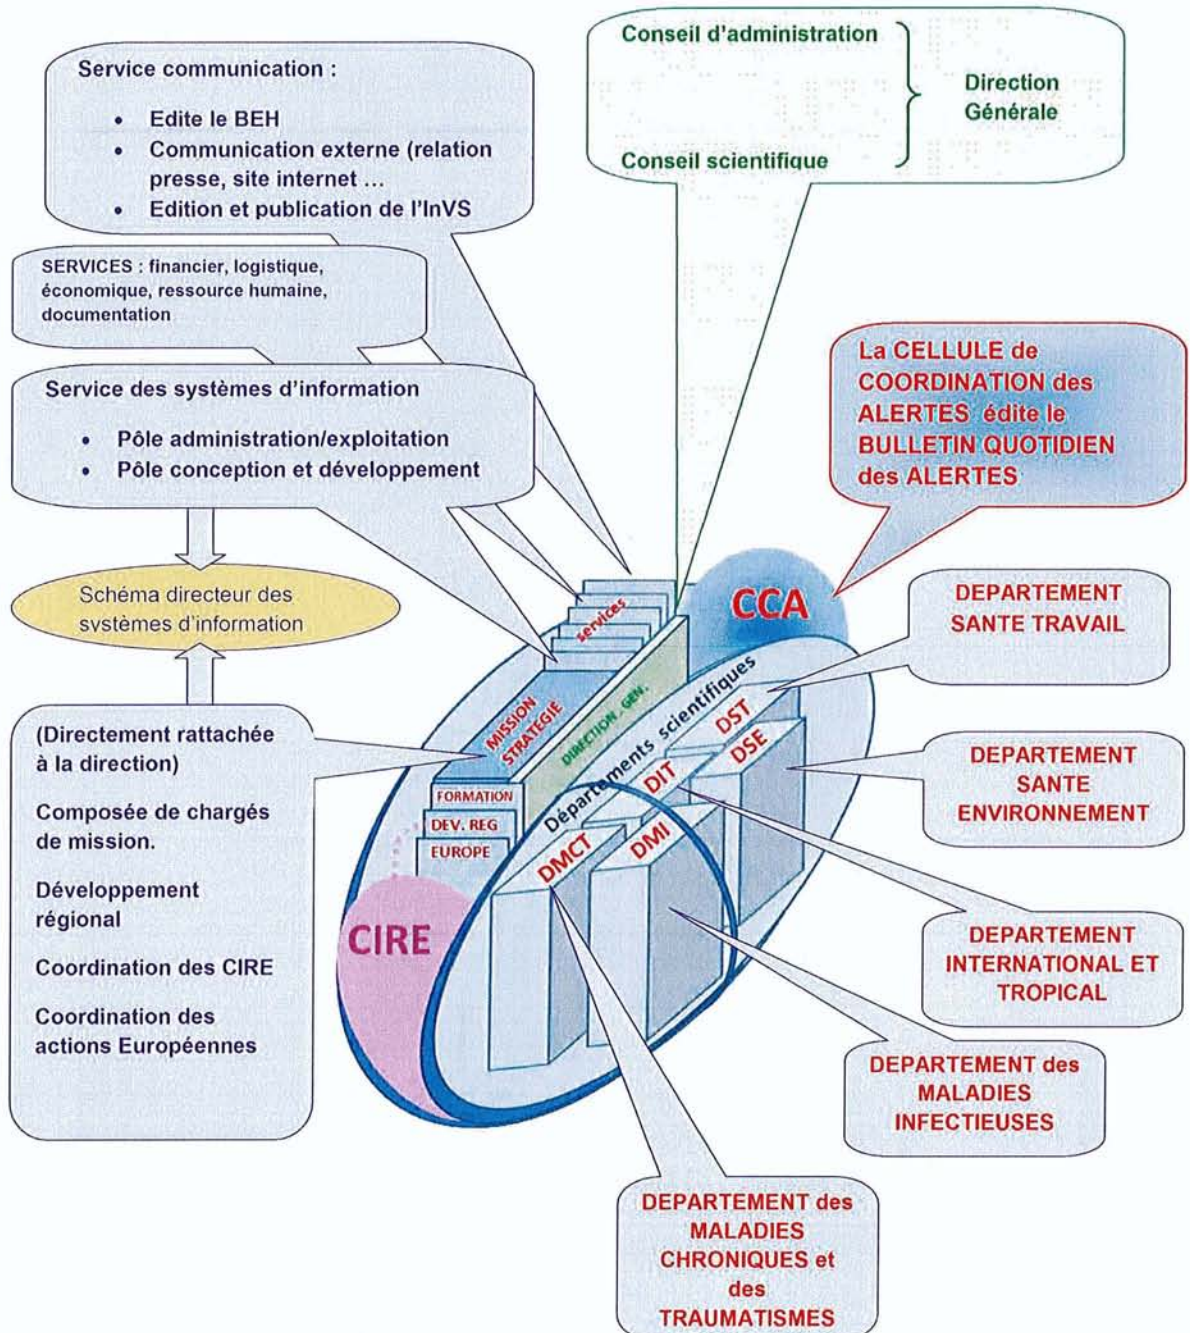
Service communication :

- Edite le BEH
- Communication externe (relation presse, site internet …
- Edition et publication de l'InVS

Conseil d'administration

Conseil scientifique

Direction Générale

SERVICES : financier, logistique, économique, ressource humaine, documentation

Service des systèmes d'information

- Pôle administration/exploitation
- Pôle conception et développement

La CELLULE de COORDINATION des ALERTES édite le BULLETIN QUOTIDIEN des ALERTES

Schéma directeur des systèmes d'information

CCA

DEPARTEMENT SANTE TRAVAIL

services

MISSION STRATEGIE

DIRECTION GEN.

Départements scientifiques

DST

DSE

DIT

DMI

DMCT

FORMATION

DEV. REG

EUROPE

CIRE

(Directement rattachée à la direction)

Composée de chargés de mission.

Développement régional

Coordination des CIRE

Coordination des actions Européennes

DEPARTEMENT SANTE ENVIRONNEMENT

DEPARTEMENT INTERNATIONAL ET TROPICAL

DEPARTEMENT des MALADIES INFECTIEUSES

DEPARTEMENT des MALADIES CHRONIQUES et des TRAUMATISMES